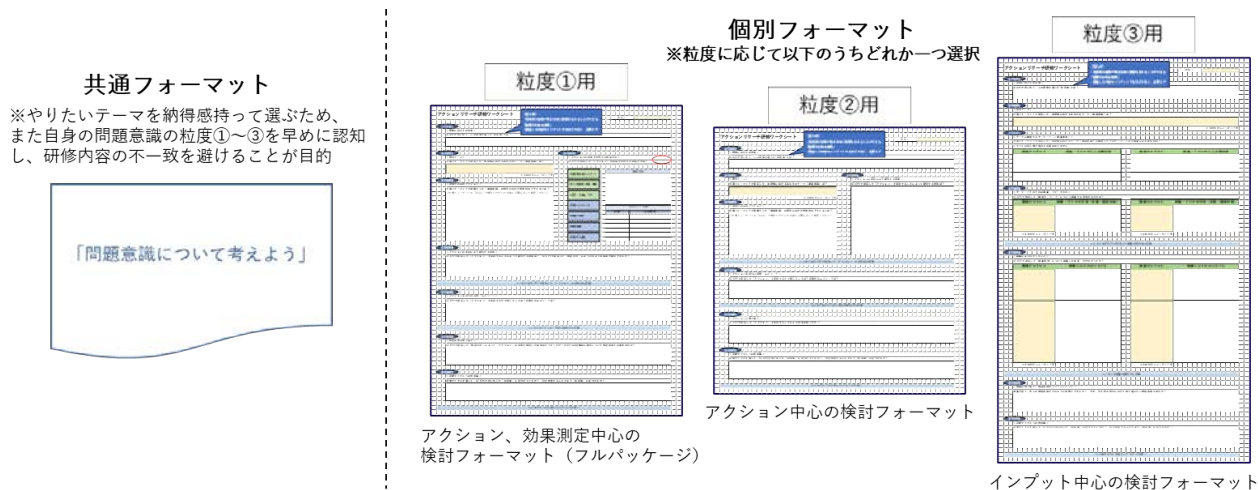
共通フォーマット

※やりたいテーマを納得感持って選ぶため、また自身の問題意識の粒度①～③を早めに認知し、研修内容の不一致を避けることが目的

「問題意識について考えよう」

個別フォーマット

※粒度に応じて以下のうちどれか一つ選択

粒度①用

アクションリサーチ研修ワークシート

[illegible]

アクション、効果測定中心の検討フォーマット（フルパッケージ）

粒度②用

アクションリサーチ研修ワークシート

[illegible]

アクション中心の検討フォーマット

粒度③用

アクションリサーチ研修ワークシート

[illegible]

インプット中心の検討フォーマット